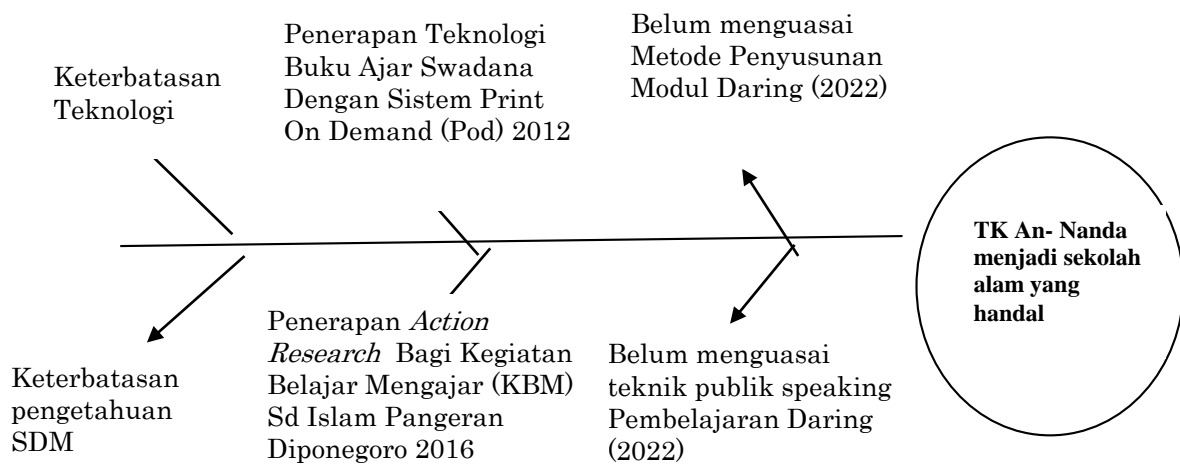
Keterbatasan Teknologi

Penerapan Teknologi Buku Ajar Swadana Dengan Sistem Print On Demand (Pod) 2012

Belum menguasai Metode Penyusunan Modul Daring (2022)

TK An- Nanda menjadi sekolah alam yang handal

Keterbatasan pengetahuan SDM

Penerapan *Action Research* Bagi Kegiatan Belajar Mengajar (KBM) Sd Islam Pangeran Diponegoro 2016

Belum menguasai teknik publik speaking Pembelajaran Daring (2022)